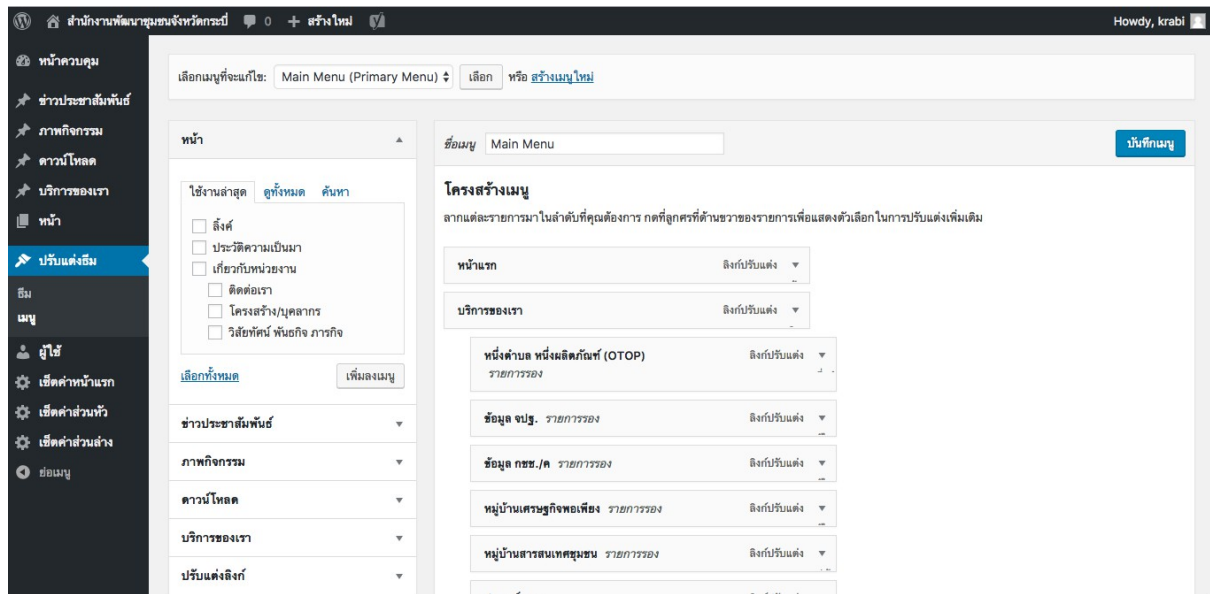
สำนักงานพัฒนาชุมชนจังหวัดกระบี่ 0 + สร้างใหม่

Howdy, krabi

หน้าควบคุม
ข่าวประชาสัมพันธ์
ภาพกิจกรรม
ดาวน์โหลด
บริการของเรา
หน้า
ปรับแต่งธีม
ธีม
เมนู
ผู้ใช้
เซ็ตค่าหน้าแรก
เซ็ตค่าส่วนหัว
เซ็ตค่าส่วนล่าง
ย่อเมนู

เลือกเมนูที่จะแก้ไข: Main Menu (Primary Menu) เลือก หรือ สร้างเมนูใหม่

หน้า

ใช้งานล่าสุด ดูทั้งหมด ค้นหา

ลิ้งค์
ประวัติความเป็นมา
เกี่ยวกับหน่วยงาน
ติดต่อเรา
โครงสร้าง/บุคลากร
วิสัยทัศน์ พันธกิจ ภารกิจ

เลือกทั้งหมด เพิ่มลงเมนู

ข่าวประชาสัมพันธ์
ภาพกิจกรรม
ดาวน์โหลด
บริการของเรา
ปรับแต่งลิงก์

ชื่อเมนู Main Menu

บันทึกเมนู

โครงสร้างเมนู

ลากแต่ละรายการมาในลำดับที่คุณต้องการ กดที่ลูกศรที่ด้านขวาของรายการเพื่อแสดงตัวเลือกในการปรับแต่งเพิ่มเติม

หน้าแรก ลิงก์ปรับแต่ง
บริการของเรา ลิงก์ปรับแต่ง
หนึ่งตำบล หนึ่งผลิตภัณฑ์ (OTOP) รายการรอง ลิงก์ปรับแต่ง
ข้อมูล จปฐ. รายการรอง ลิงก์ปรับแต่ง
ข้อมูล กชช./ค รายการรอง ลิงก์ปรับแต่ง
หมู่บ้านเศรษฐกิจพอเพียง รายการรอง ลิงก์ปรับแต่ง
หมู่บ้านสารสนเทศชุมชน รายการรอง ลิงก์ปรับแต่ง